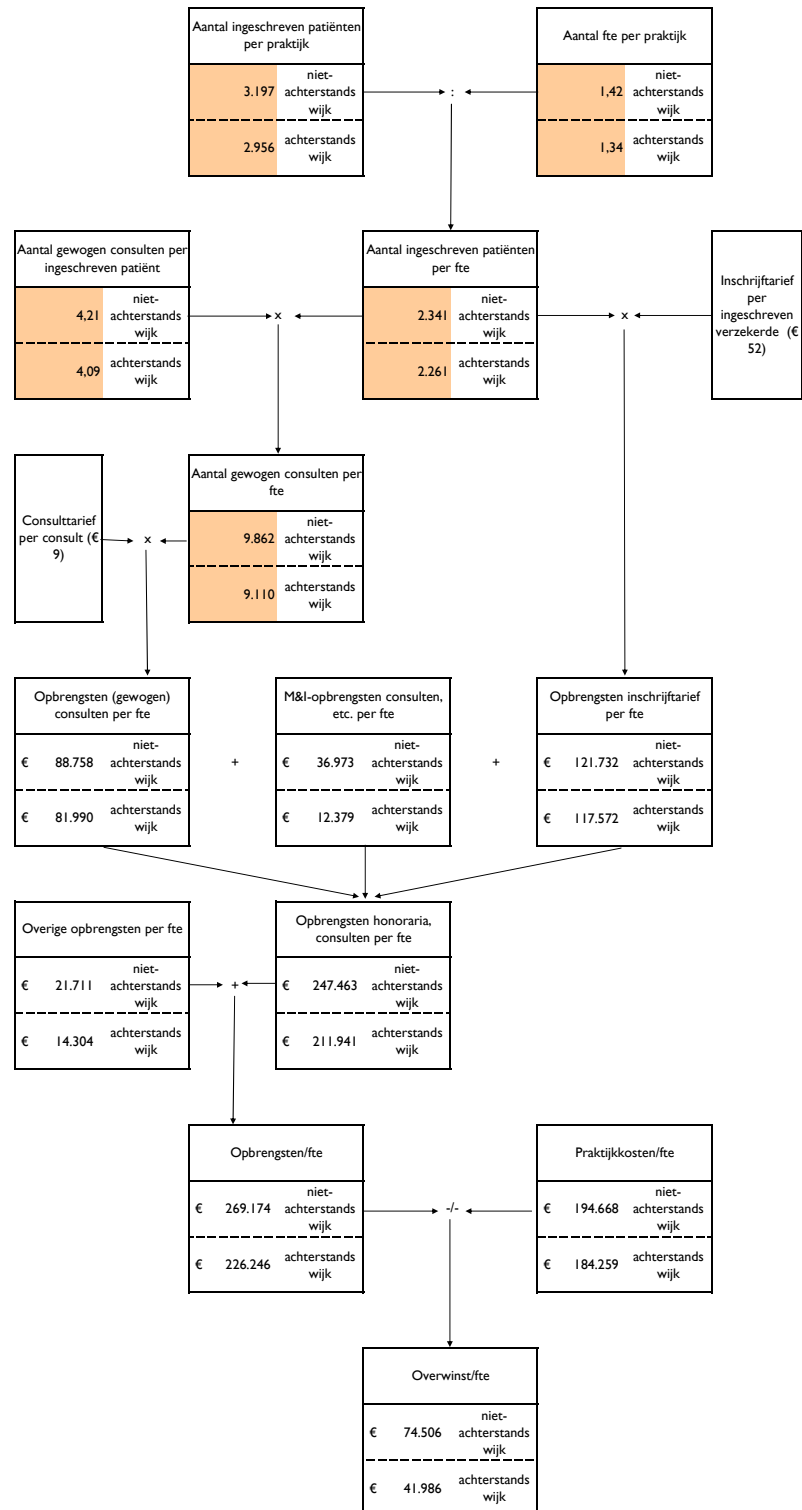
Aantal ingeschreven patiënten per praktijk

| 3.197 | niet-achterstands wijk |
|---|---|
| 2.956 | achterstands wijk |

:

Aantal fte per praktijk

| 1,42 | niet-achterstands wijk |
|---|---|
| 1,34 | achterstands wijk |

Aantal gewogen consulten per ingeschreven patiënt

| 4,21 | niet-achterstands wijk |
|---|---|
| 4,09 | achterstands wijk |

x

Aantal ingeschreven patiënten per fte

| 2.341 | niet-achterstands wijk |
|---|---|
| 2.261 | achterstands wijk |

x

Inschrijftarief per ingeschreven verzekerde (€ 52)

Consulttarief per consult (€ 9)

x

Aantal gewogen consulten per fte

| 9.862 | niet-achterstands wijk |
|---|---|
| 9.110 | achterstands wijk |

Opbrengsten (gewogen) consulten per fte

| € | 88.758 | niet-achterstands wijk |
|---|---|---|
| € | 81.990 | achterstands wijk |

+

M&I-opbrengsten consulten, etc. per fte

| € | 36.973 | niet-achterstands wijk |
|---|---|---|
| € | 12.379 | achterstands wijk |

+

Opbrengsten inschrijftarief per fte

| € | 121.732 | niet-achterstands wijk |
|---|---|---|
| € | 117.572 | achterstands wijk |

Overige opbrengsten per fte

| € | 21.711 | niet-achterstands wijk |
|---|---|---|
| € | 14.304 | achterstands wijk |

+

Opbrengsten honoraria, consulten per fte

| € | 247.463 | niet-achterstands wijk |
|---|---|---|
| € | 211.941 | achterstands wijk |

Opbrengsten/fte

| € | 269.174 | niet-achterstands wijk |
|---|---|---|
| € | 226.246 | achterstands wijk |

-/-

Praktijkkosten/fte

| € | 194.668 | niet-achterstands wijk |
|---|---|---|
| € | 184.259 | achterstands wijk |

Overwinst/fte

| € | 74.506 | niet-achterstands wijk |
|---|---|---|
| € | 41.986 | achterstands wijk |